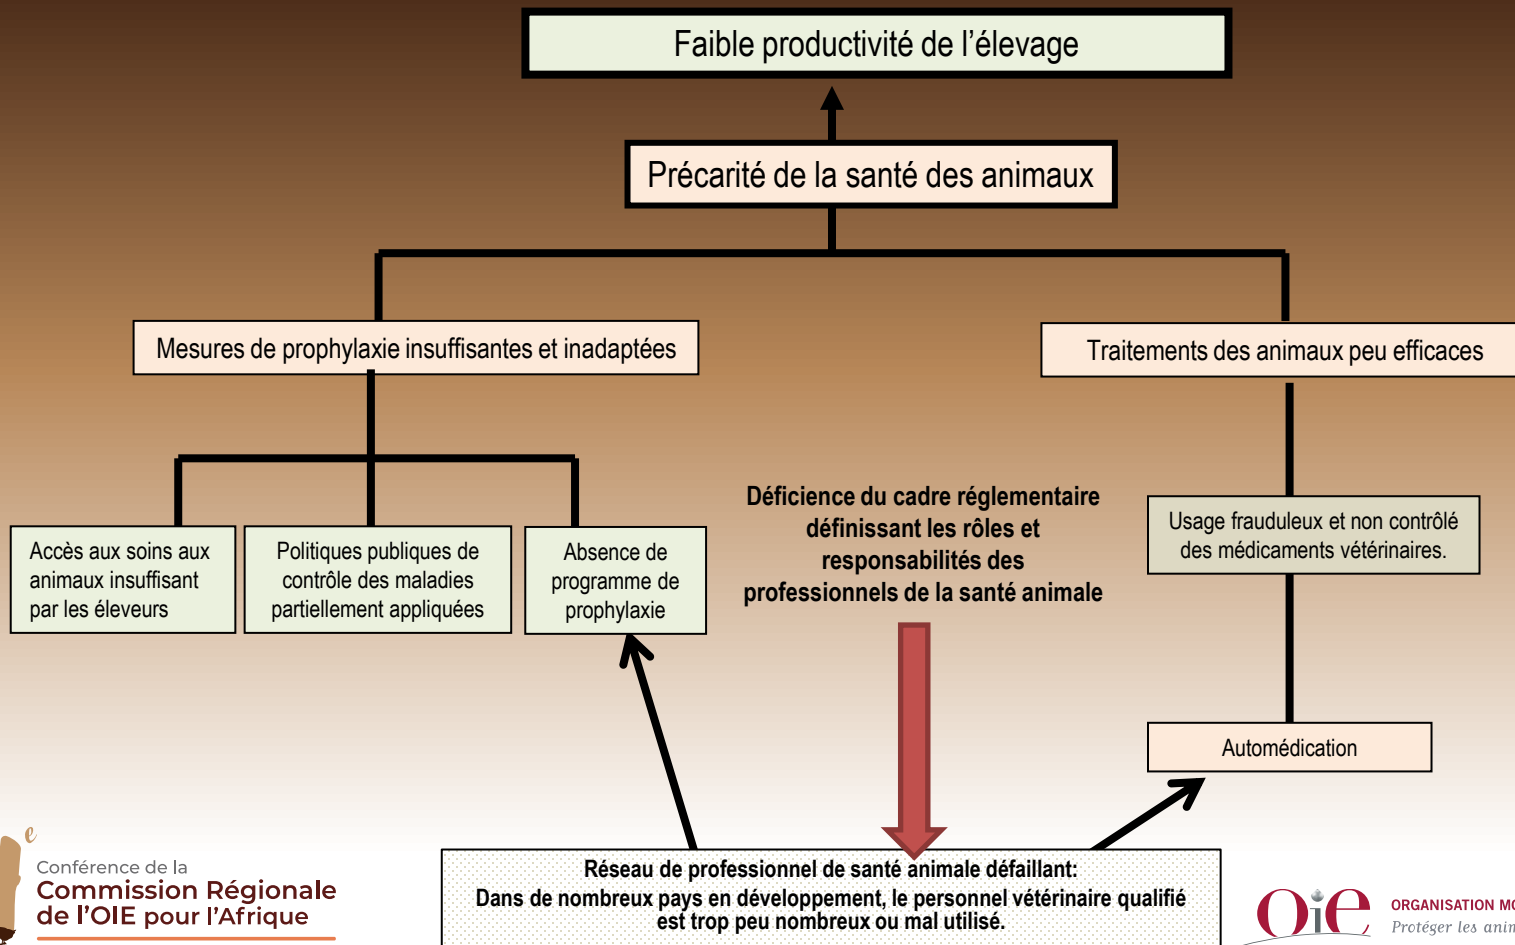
Faible productivité de l'élevage

Précarité de la santé des animaux

Mesures de prophylaxie insuffisantes et inadaptées

Traitements des animaux peu efficaces

Accès aux soins aux animaux insuffisant par les éleveurs

Politiques publiques de contrôle des maladies partiellement appliquées

Absence de programme de prophylaxie

Déficience du cadre réglementaire définissant les rôles et responsabilités des professionnels de la santé animale

Usage frauduleux et non contrôlé des médicaments vétérinaires.

Automédication

Réseau de professionnel de santé animale défaillant:
Dans de nombreux pays en développement, le personnel vétérinaire qualifié est trop peu nombreux ou mal utilisé.

e
Conférence de la
Commission Régionale de l'OIE pour l'Afrique

OIE
ORGANISATION M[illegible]
Protéger les anim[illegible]